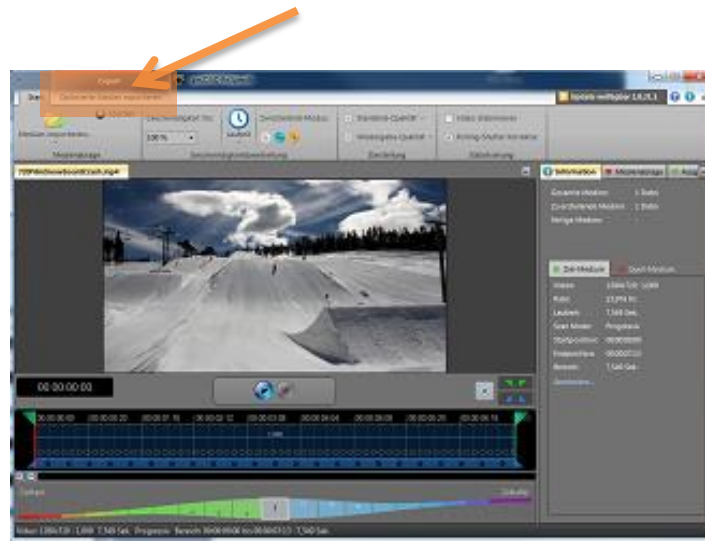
Export
Zielmedien-Medien exportieren
Medien importieren
Update verfügbar 1.0.19.1
Geschwindigkeit (%)
100 %
Laufzeit
Zwischenbild-Modus
Standard-Qualität
Höchstqualität
Video stabilisieren
Rolling-Shutter korrigieren
Geschwindigkeitsbearbeitung
Stabilisierung
Information
Medienablage
Gesamte Medien
1 Datei
Zu-bearbeitende Medien
1 Datei
Fertige Medien
Ziel-Medium
Quell-Medium
Video
1280x720, 1,000
Rate
23,976 fps
Laufzeit
7,540 Sek.
Scan Modus
Progressiv
Startposition
00:00:00:00
Endposition
00:00:07:13
Bereich
7,540 Sek.
00:00:00:00
00:00:00:00
Video 1280x720, 1,000, 7,540 Sek. Progressiv Bereich 00:00:00:00 bis 00:00:07:13, 7,540 Sek.